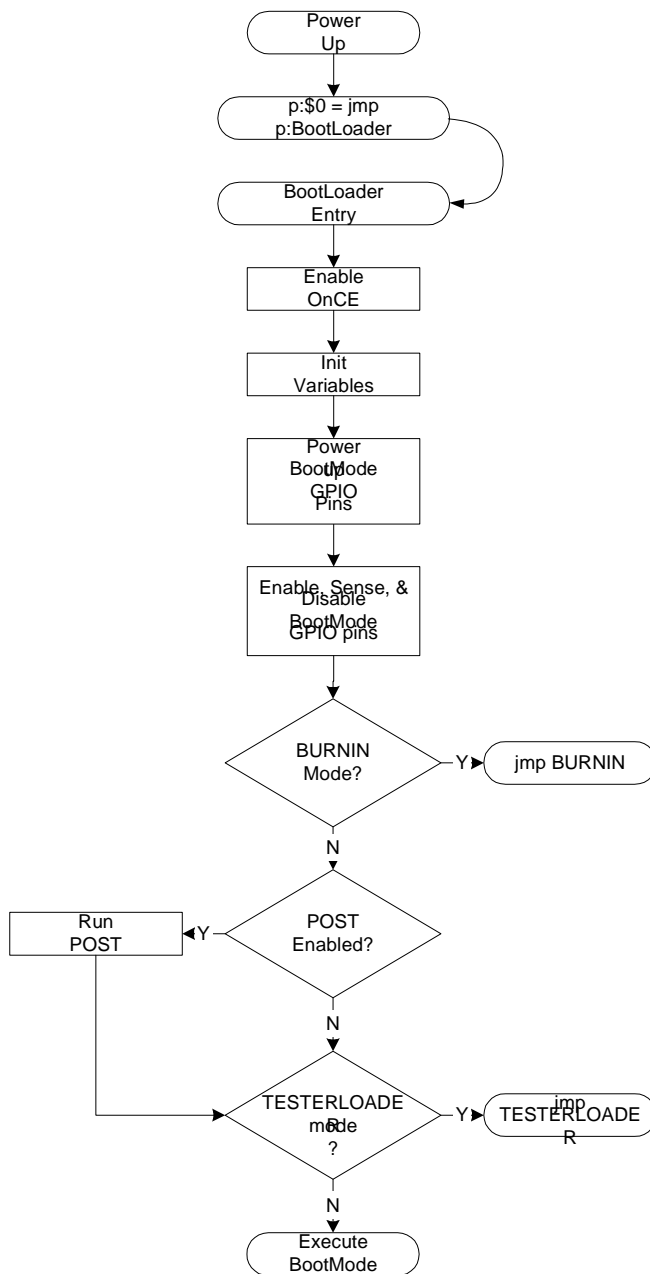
Power Up

p:$0 = jmp p:BootLoader

BootLoader Entry

Enable OnCE

Init Variables

Power Up BootMode GPIO Pins

Enable, Sense, & Disable BootMode GPIO pins

BURNIN Mode?

Y

jmp BURNIN

N

POST Enabled?

Y

Run POST

N

TESTERLOADER mode ?

Y

jmp TESTERLOADER

N

Execute BootMode